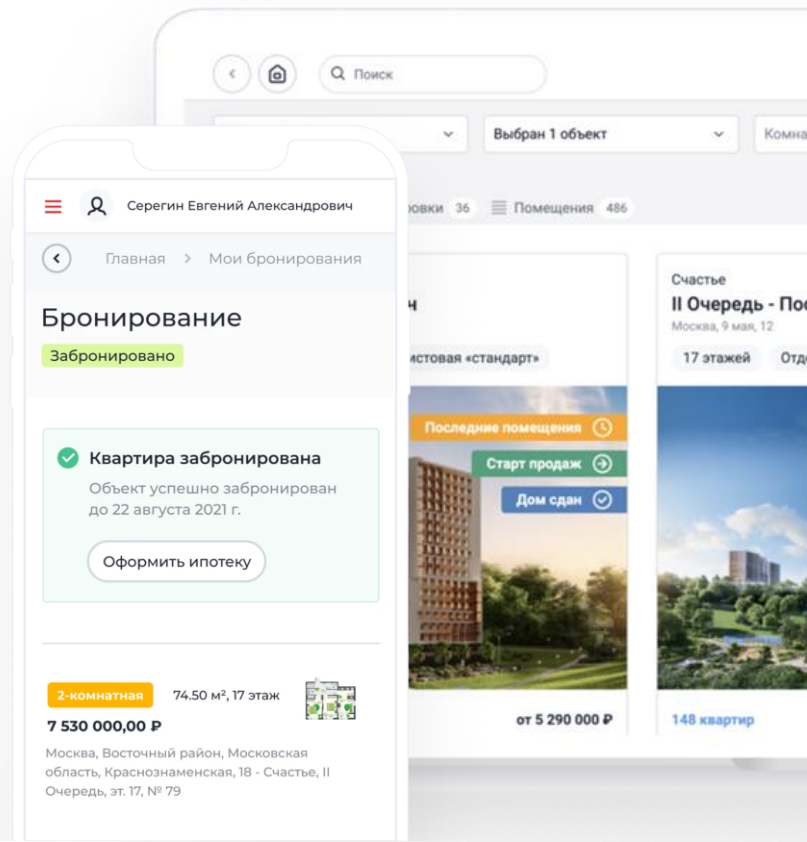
Поиск

Выбран 1 объект

Комна

овки 36

Помещения 486

Серегин Евгений Александрович

Главная > Мои бронирования

Бронирование

Забронировано

Квартира забронирована

Объект успешно забронирован до 22 августа 2021 г.

Оформить ипотеку

2-комнатная

74.50 м², 17 этаж

7 530 000,00 ₽

Москва, Восточный район, Московская область, Краснознаменская, 18 - Счастье, II Очередь, эт. 17, № 79

н

листовая «стандарт»

Последние помещения

Старт продаж

Дом сдан

от 5 290 000 ₽

Счастье

II Очередь - Пос

Москва, 9 мая, 12

17 этажей

Отд

148 квартир